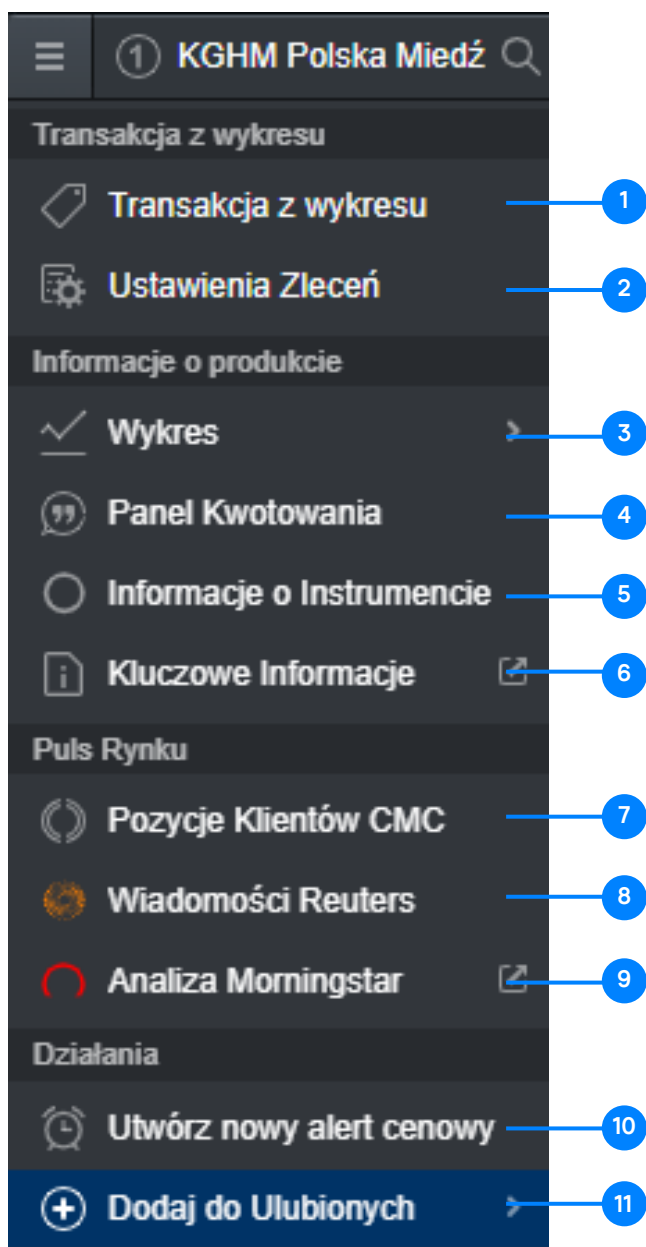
1 KGHM Polska Miedź

Transakcja z wykresu

Transakcja z wykresu 1

Ustawienia Zleceń 2

Informacje o produkcie

Wykres 3

Panel Kwotowania 4

Informacje o Instrumencie 5

Kluczowe Informacje 6

Puls Rynku

Pozycje Klientów CMC 7

Wiadomości Reuters 8

Analiza Morningstar 9

Działania

Utwórz nowy alert cenowy 10

Dodaj do Ulubionych 11